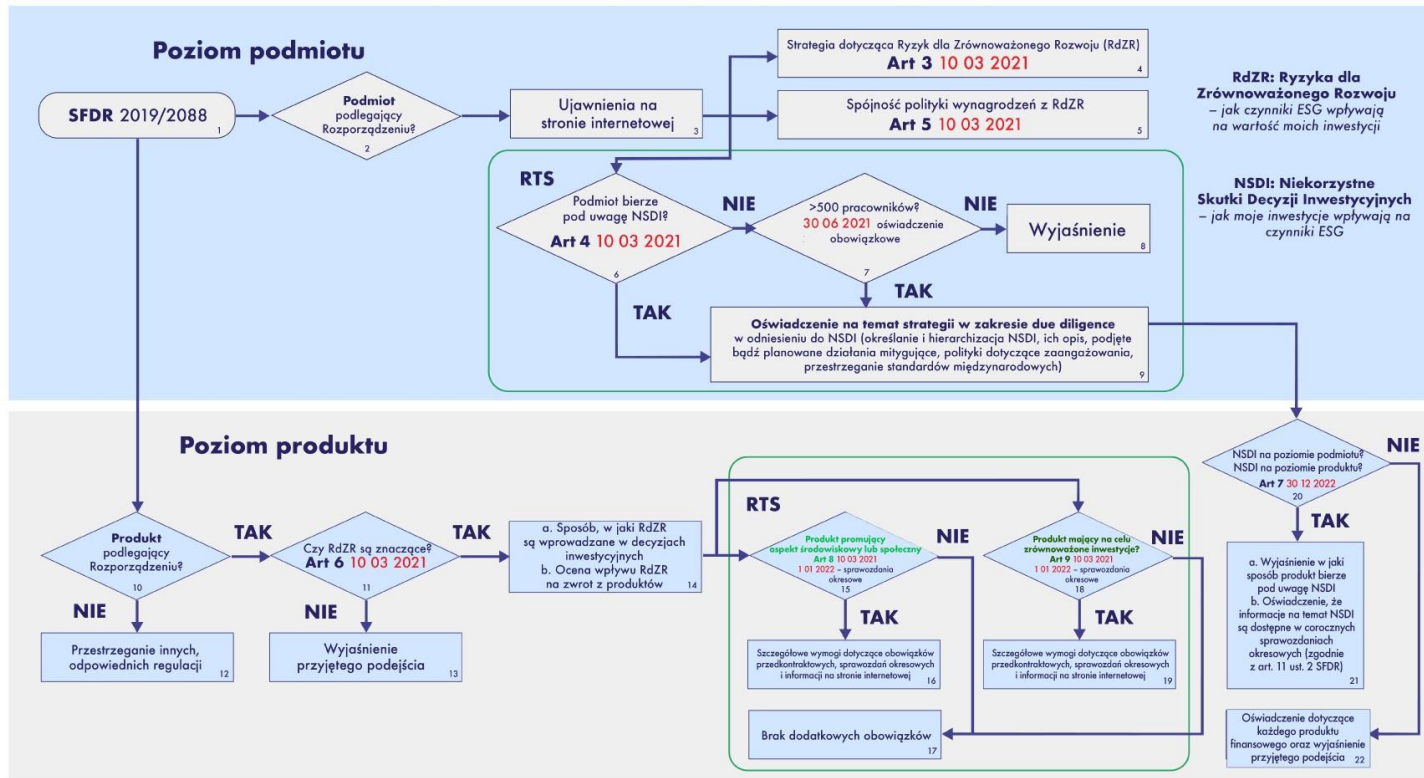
Poziom podmiotu

SFDR 2019/2088 1

Podmiot podlegający Rozporządzeniu? 2

Ujawnienia na stronie internetowej 3

Strategia dotycząca Ryzyk dla Zrównoważonego Rozwoju (RdZR)
Art 3 10 03 2021 4

Spójność polityki wynagrodzeń z RdZR
Art 5 10 03 2021 5

RdZR: Ryzyka dla Zrównoważonego Rozwoju – jak czynniki ESG wpływają na wartość moich inwestycji

NSDI: Niekorzystne Skutki Decyzji Inwestycyjnych – jak moje inwestycje wpływają na czynniki ESG

RTS

Podmiot bierze pod uwagę NSDI?
Art 4 10 03 2021 6

NIE

>500 pracowników?
30 06 2021 oświadczenie obowiązkowe 7

NIE

Wyjaśnienie 8

TAK

TAK

Oświadczenie na temat strategii w zakresie due diligence w odniesieniu do NSDI (określanie i hierarchizacja NSDI, ich opis, podjęte bądź planowane działania mitygujące, polityki dotyczące zaangażowania, przestrzeganie standardów międzynarodowych) 9

Poziom produktu

Produkt podlegający Rozporządzeniu? 10

TAK

Czy RdZR są znaczące?
Art 6 10 03 2021 11

TAK

a. Sposób, w jaki RdZR są wprowadzane w decyzjach inwestycyjnych
b. Ocena wpływu RdZR na zwrot z produktów 14

NIE

Przestrzeganie innych, odpowiednich regulacji 12

NIE

Wyjaśnienie przyjętego podejścia 13

RTS

Produkt promujący aspekt środowiskowy lub społeczny
Art 8 10 03 2021
1 01 2022 – sprawozdania okresowe 15

NIE

Produkt mający na celu zrównoważone inwestycje?
Art 9 10 03 2021
1 01 2022 – sprawozdania okresowe 18

NIE

TAK

TAK

Szczegółowe wymogi dotyczące obowiązków przedkontraktowych, sprawozdań okresowych i informacji na stronie internetowej 16

Szczegółowe wymogi dotyczące obowiązków przedkontraktowych, sprawozdań okresowych i informacji na stronie internetowej 19

Brak dodatkowych obowiązków 17

NSDI na poziomie podmiotu?
NSDI na poziomie produktu?
Art 7 30 12 2022 20

NIE

TAK

a. Wyjaśnienie w jaki sposób produkt bierze pod uwagę NSDI
b. Oświadczenie, że informacje na temat NSDI są dostępne w corocznych sprawozdaniach okresowych (zgodnie z art. 11 ust. 2 SFDR) 21

Oświadczenie dotyczące każdego produktu finansowego oraz wyjaśnienie przyjętego podejścia 22